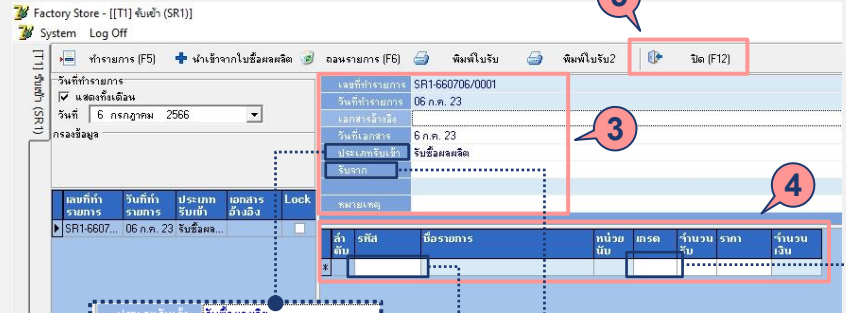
Factory Store - [[T1] รับเข้า (SR1)]
System Log Off

[T1] รับเข้า (SR1)

ทำรายการ (F5)
นำเข้าจากใบสั่งผลิต
ถอนรายการ (F6)
พิมพ์ใบรับ
พิมพ์ใบรับ2
ปิด (F12)

วันที่ทำรายการ
แสดงทั้งเดือน
วันที่ 6 กรกฎาคม 2566
กรองข้อมูล

| เลขที่ทำรายการ | วันที่ทำรายการ | ประเภทรับเข้า | เอกสารอ้างอิง | Lock |
|---|---|---|---|---|
| SR1-6607... | 06 ก.ค. 23 | รับซื้อผล... | | |

เลขที่ทำรายการ SR1-660706/0001
วันที่ทำรายการ 06 ก.ค. 23
เอกสารอ้างอิง
วันที่เอกสาร 6 ก.ค. 23
ประเภทรับเข้า รับซื้อผลผลิต
รับจาก
หมายเหตุ

3

4

| ลำดับ | รหัส | ชื่อรายการ | หน่วยนับ | เกรด | จำนวนรับ | ราคา | จำนวนเงิน |
|---|---|---|---|---|---|---|---|
| * | | | | | | | |

ประเภทรับเข้า รับซื้อผลผลิต